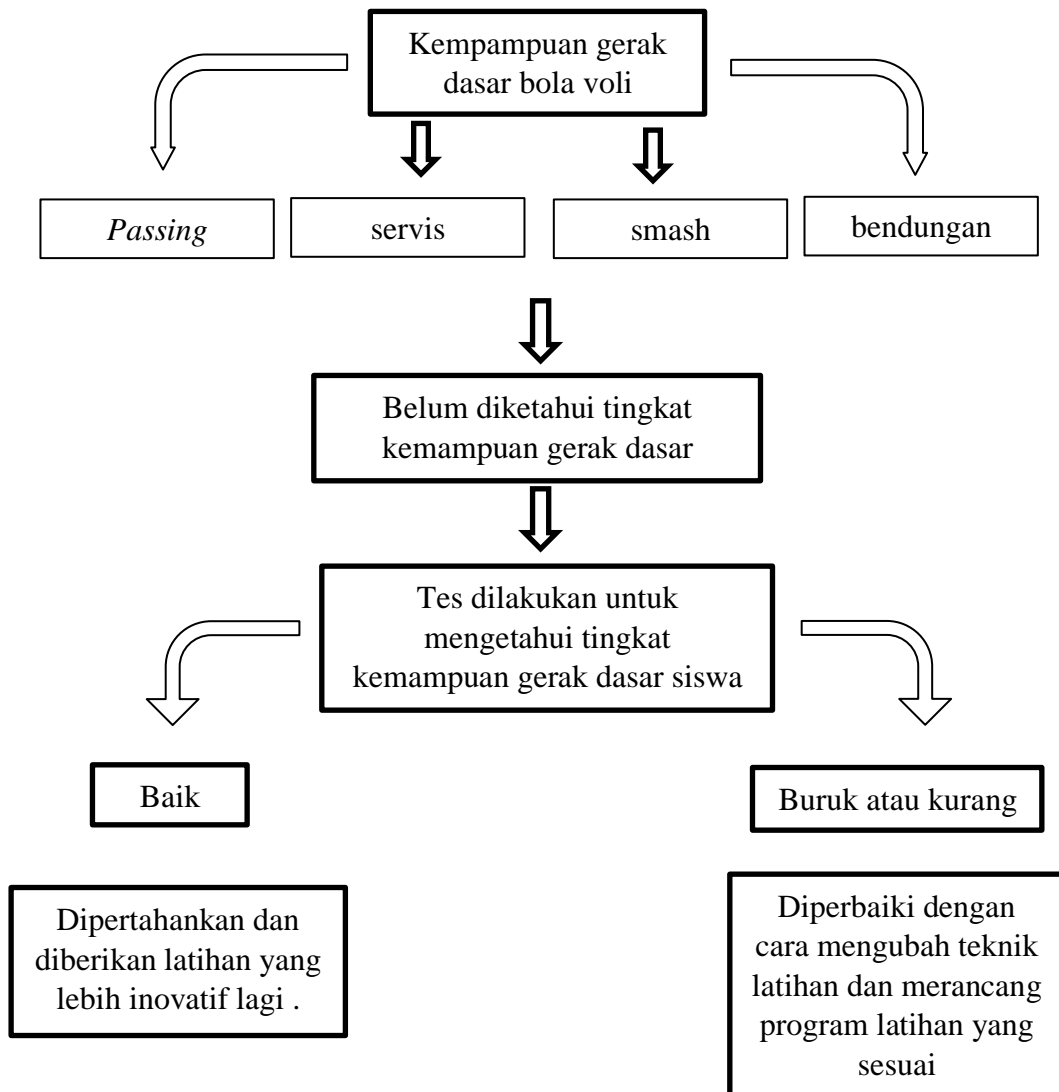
Kempampuan gerak dasar bola voli

*Passing*

servis

smash

bendungan

Belum diketahui tingkat kemampuan gerak dasar

Tes dilakukan untuk mengetahui tingkat kemampuan gerak dasar siswa

Baik

Buruk atau kurang

Dipertahankan dan diberikan latihan yang lebih inovatif lagi .

Diperbaiki dengan cara mengubah teknik latihan dan merancang program latihan yang sesuai